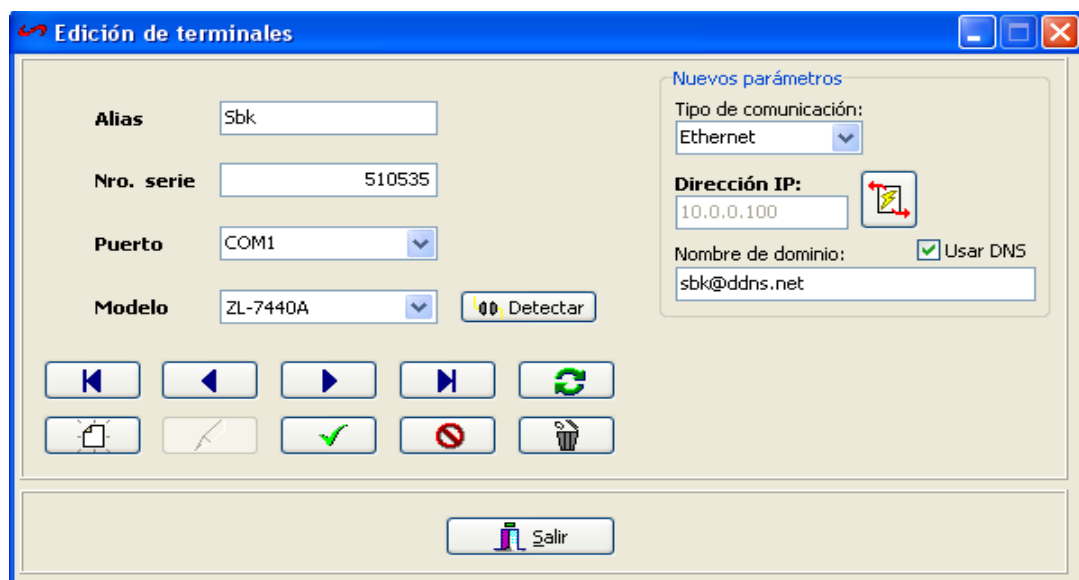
Edición de terminales

Alias Sbk

Nro. serie 510535

Puerto COM1

Modelo ZL-7440A Detectar

Nuevos parámetros

Tipo de comunicación:
Ethernet

Dirección IP:
10.0.0.100

Nombre de dominio: Usar DNS
sbk@ddns.net

Salir